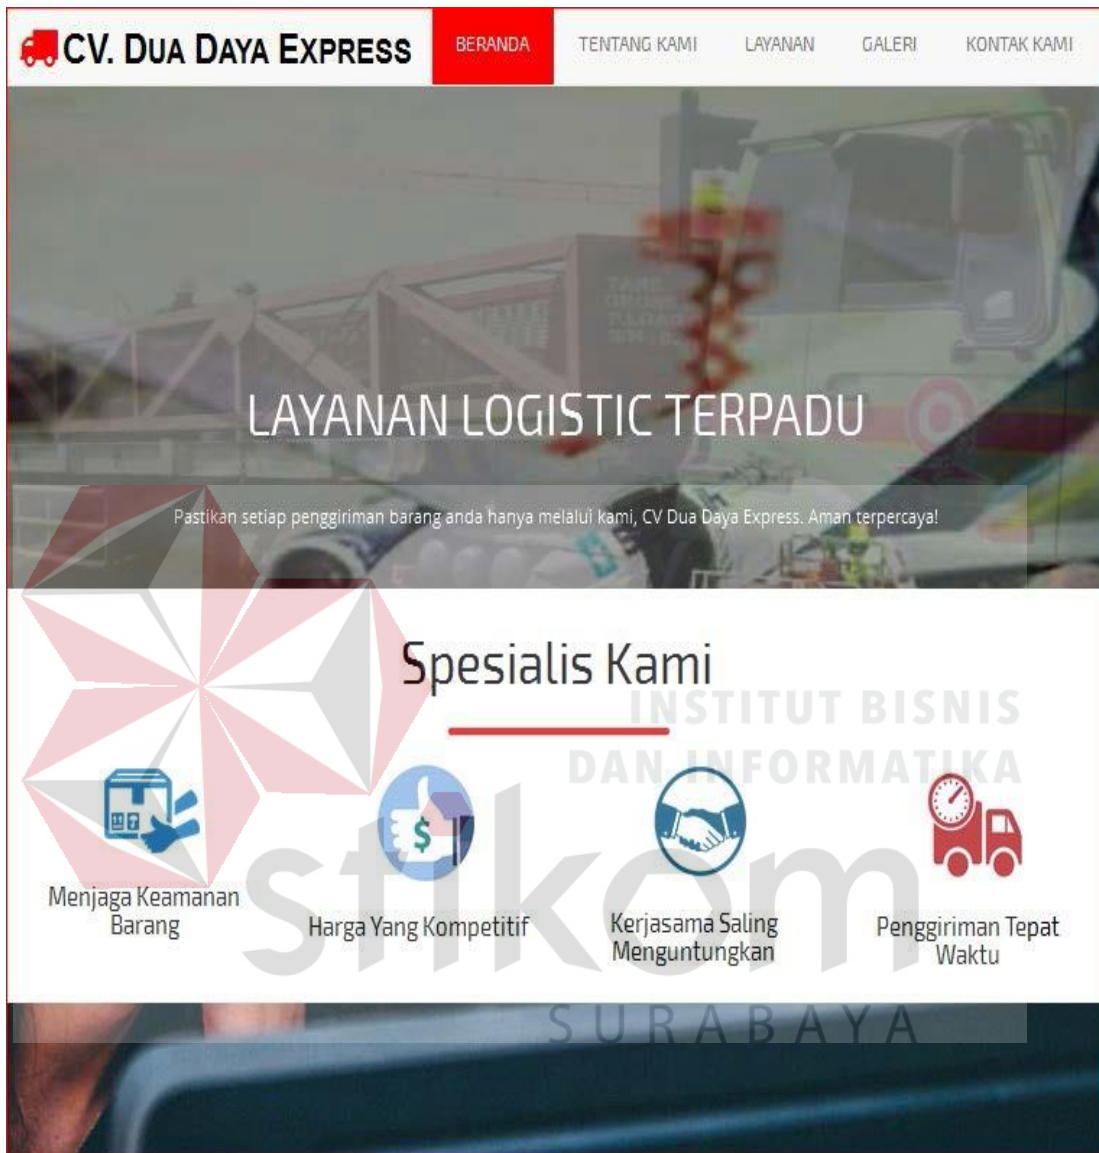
CV. DUA DAYA EXPRESS

BERANDA TENTANG KAMI LAYANAN GALERI KONTAK KAMI

LAYANAN LOGISTIC TERPADU

Pastikan setiap pengiriman barang anda hanya melalui kami, CV Dua Daya Express. Aman terpercaya!

Spesialis Kami

Menjaga Keamanan Barang

Harga Yang Kompetitif

Kerjasama Saling Menguntungkan

Penggiriman Tepat Waktu

INSTITUT BISNIS DAN INFORMATIKA stikom SURABAYA